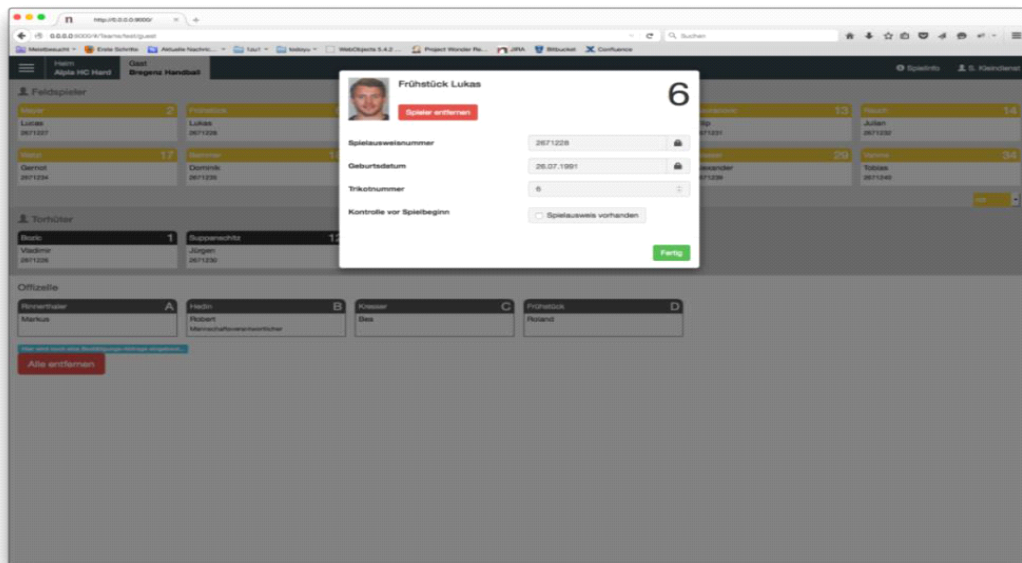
http://0.0.0.0:9000/

0.0.0.0:9000/#/Teams/list/guest

Suchen

Meistbesucht Erste Schritte Aktuelle Nachric... fau1 todoyu WebObjects 5.4.2 ... Project Wonder Re... JIRA Bitbucket Confluence

Heim
Alpla HC Hard

Gast
Bregenz Handball

Spielinfo

S. Kleindienst

Feldspieler

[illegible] 2
Lukas
2671227

Frühstück
Lukas
2671228

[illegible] 13
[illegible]lip
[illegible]671231

Rauch 14
Julian
2671232

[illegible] 17
Gernot
2671234

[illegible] 1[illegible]
Dominik
2671235

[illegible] 29
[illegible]exander
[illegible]671238

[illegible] 34
Tobias
2671240

Torhüter

Bozic 1
Vladimir
2671226

Suppanschitz 12
Jürgen
2671230

Offizielle

Rinnerthaler A
Markus

Hedin B
Robert
Mannschaftsverantwortlicher

Kresser C
Bes

Frühstück D
Roland

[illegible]

Alle entfernen

Frühstück Lukas

Spieler entfernen

6

Spielausweisnummer
2671228

Geburtsdatum
26.07.1991

Trikotnummer
6

Kontrolle vor Spielbeginn
Spielausweis vorhanden

Fertig